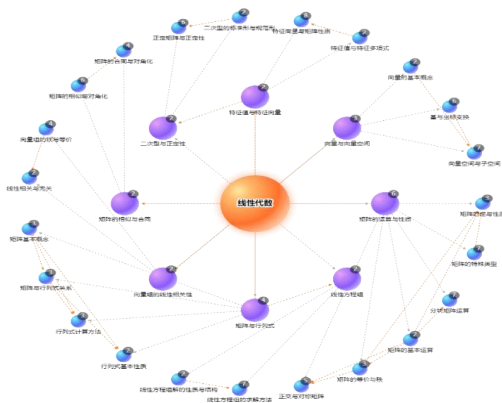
线性代数

二次型的标准形与规范形
正定矩阵与正定性
特征向量与特征值
特征值与特征多项式
矩阵的合同与对角化
矩阵的相似与对角化
特征值与特征向量
向量的基本概念
基与坐标变换
向量空间与子空间
二次型与正定性
向量与向量空间
向量组的线性相关
线性相关与无关
矩阵的相似与合同
矩阵的运算与性质
矩阵的秩与特征
矩阵的特殊类型
矩阵基本概念
矩阵与行列式关系
向量组的线性相关性
线性方程组
分块矩阵运算
行列式计算方法
矩阵与行列式
矩阵的基本运算
行列式基本性质
线性方程组解的结构与结构
矩阵的等价与秩
线性方程组的求解方法
正交与对称矩阵